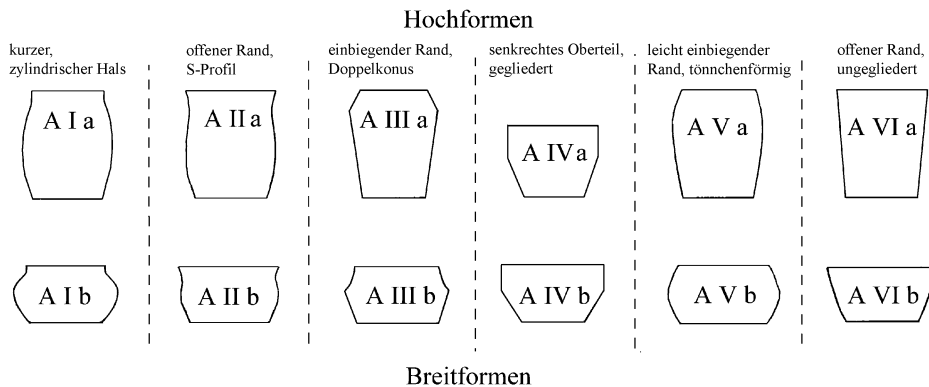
Hochformen

kurzer, zylindrischer Hals

A I a

A I b

offener Rand, S-Profil

A II a

A II b

einbiegender Rand, Doppelkonus

A III a

A III b

senkrechtes Oberteil, gegliedert

A IVa

A IV b

leicht einbiegender Rand, tönnchenförmig

A V a

A V b

offener Rand, ungegliedert

A VI a

A VI b

Breitformen